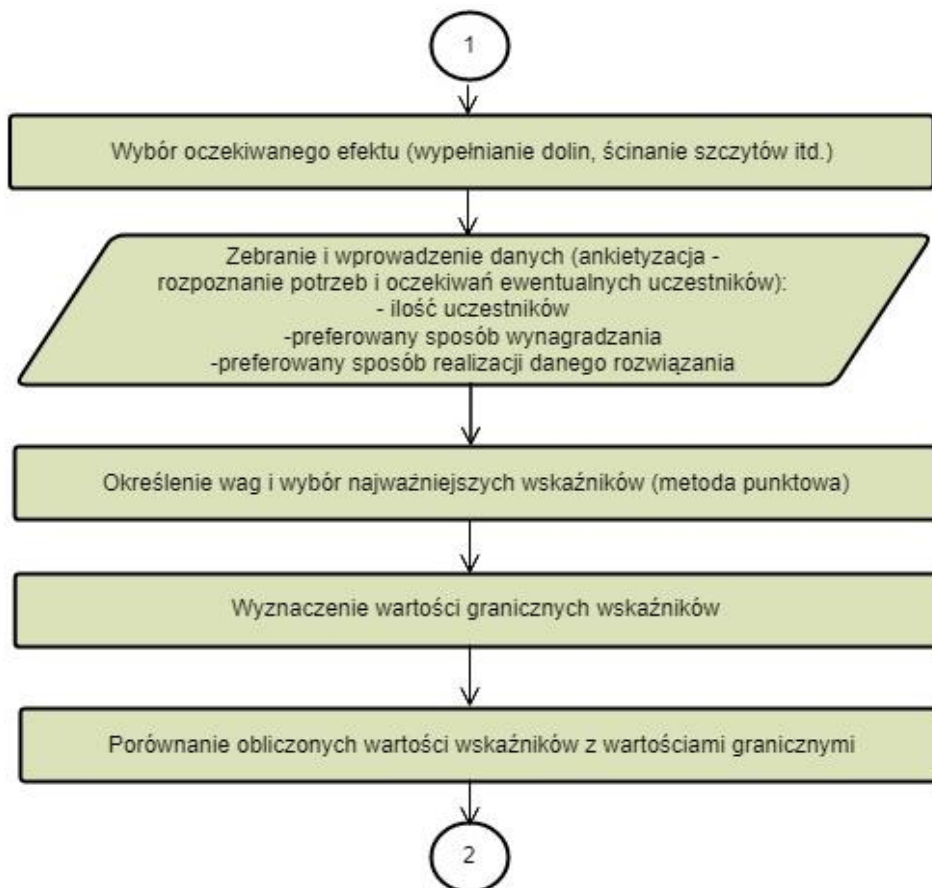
1

Wybór oczekiwanego efektu (wypełnianie dolin, ścinanie szczytów itd.)

Zebranie i wprowadzenie danych (ankietyzacja - rozpoznanie potrzeb i oczekiwań ewentualnych uczestników):
- ilość uczestników
-preferowany sposób wynagradzania
-preferowany sposób realizacji danego rozwiązania

Określenie wag i wybór najważniejszych wskaźników (metoda punktowa)

Wyznaczenie wartości granicznych wskaźników

Porównanie obliczonych wartości wskaźników z wartościami granicznymi

2